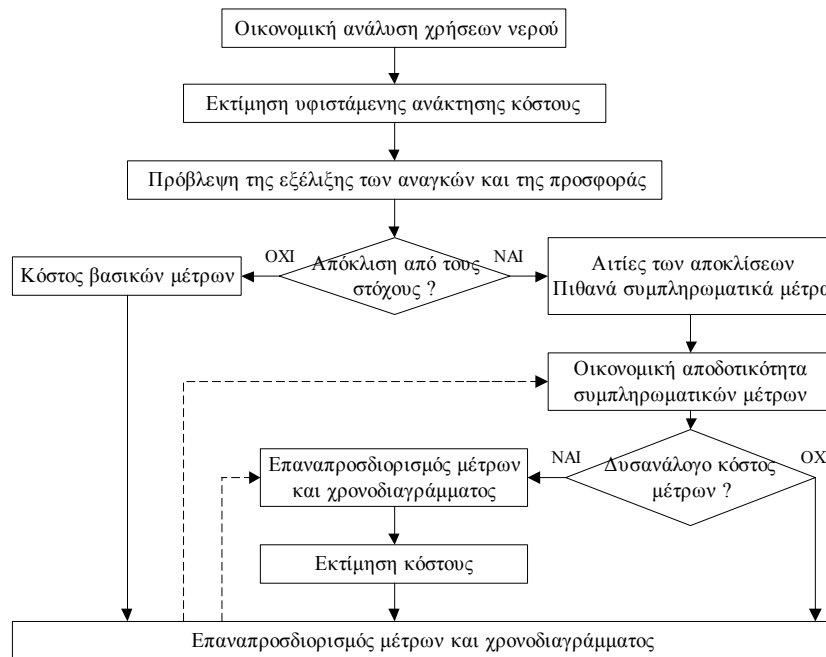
Οικονομική ανάλυση χρήσεων νερού

Εκτίμηση υφιστάμενης ανάκτησης κόστους

Πρόβλεψη της εξέλιξης των αναγκών και της προσφοράς

ΟΧΙ

Απόκλιση από τους στόχους ?

ΝΑΙ

Κόστος βασικών μέτρων

Αιτίες των αποκλίσεων
Πιθανά συμπληρωματικά μέτρα

Οικονομική αποδοτικότητα συμπληρωματικών μέτρων

ΝΑΙ

Δυσανάλογο κόστος μέτρων ?

ΟΧ

Επαναπροσδιορισμός μέτρων και χρονοδιαγράμματος

Εκτίμηση κόστους

Επαναπροσδιορισμός μέτρων και χρονοδιαγράμματος